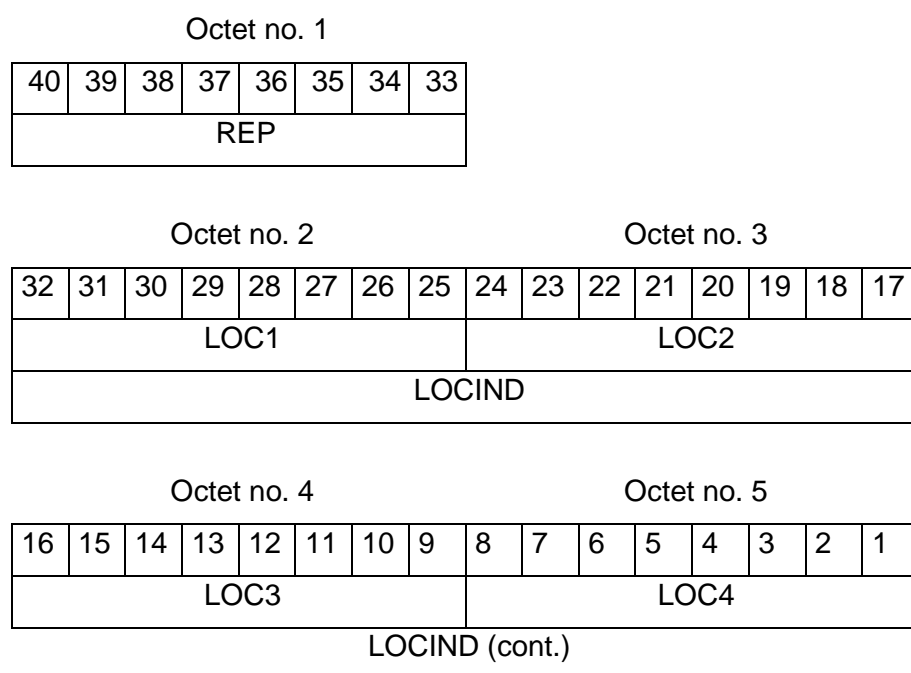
Octet no. 1

| 40 | 39 | 38 | 37 | 36 | 35 | 34 | 33 |
|---|---|---|---|---|---|---|---|
| REP | | | | | | | |

Octet no. 2

Octet no. 3

| 32 | 31 | 30 | 29 | 28 | 27 | 26 | 25 | 24 | 23 | 22 | 21 | 20 | 19 | 18 | 17 |
|---|---|---|---|---|---|---|---|---|---|---|---|---|---|---|---|
| LOC1 | | | | | | | | LOC2 | | | | | | | |
| LOCIND | | | | | | | | | | | | | | | |

Octet no. 4

Octet no. 5

| 16 | 15 | 14 | 13 | 12 | 11 | 10 | 9 | 8 | 7 | 6 | 5 | 4 | 3 | 2 | 1 |
|---|---|---|---|---|---|---|---|---|---|---|---|---|---|---|---|
| LOC3 | | | | | | | | LOC4 | | | | | | | |

LOCIND (cont.)